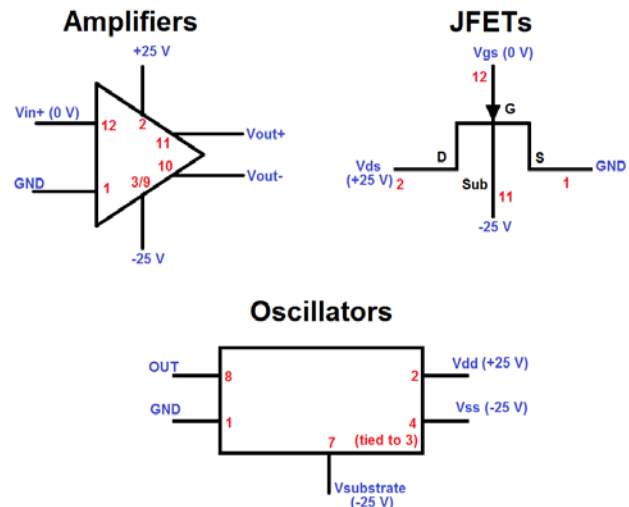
Amplifiers

+25 V
Vin+ (0 V)
12
2
11
Vout+
10
Vout-
GND
1
3/9
-25 V

JFETs

Vgs (0 V)
12
G
D
S
Vds (+25 V)
2
Sub
1
GND
11
-25 V

Oscillators

OUT
8
2
Vdd (+25 V)
GND
1
4
Vss (-25 V)
7
(tied to 3)
Vsubstrate (-25 V)